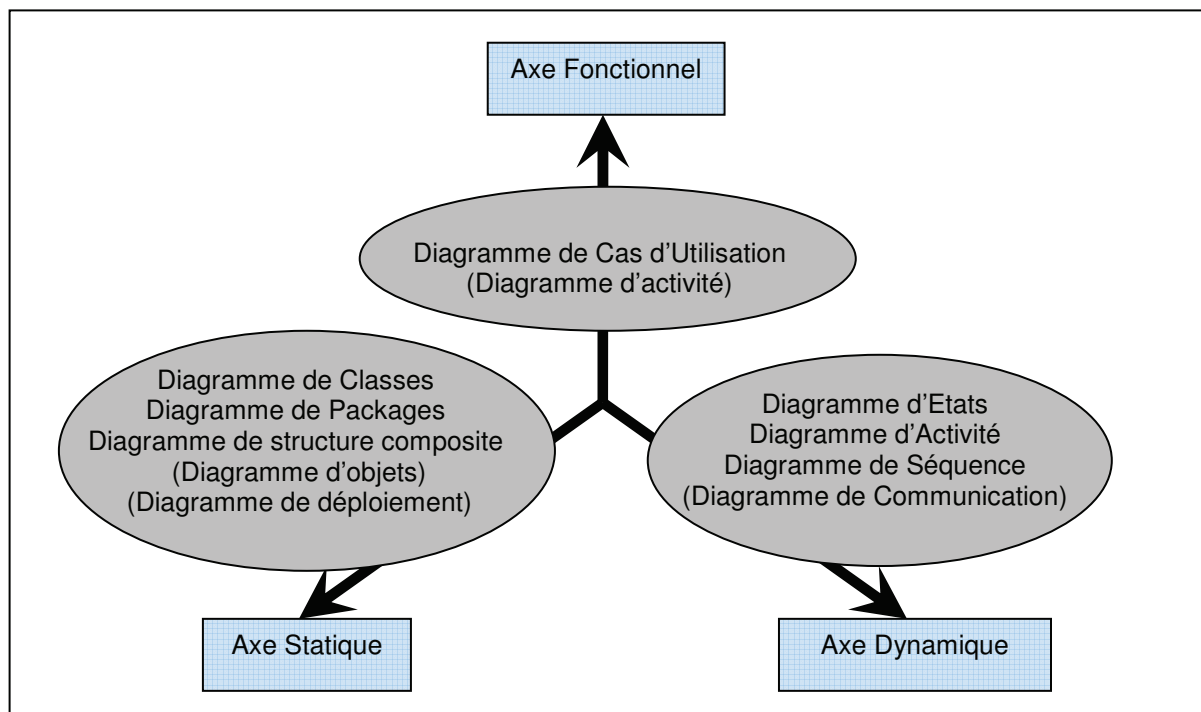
Axe Fonctionnel

Diagramme de Cas d’Utilisation
(Diagramme d’activité)

Diagramme de Classes
Diagramme de Packages
Diagramme de structure composite
(Diagramme d’objets)
(Diagramme de déploiement)

Diagramme d’Etats
Diagramme d’Activité
Diagramme de Séquence
(Diagramme de Communication)

Axe Statique

Axe Dynamique